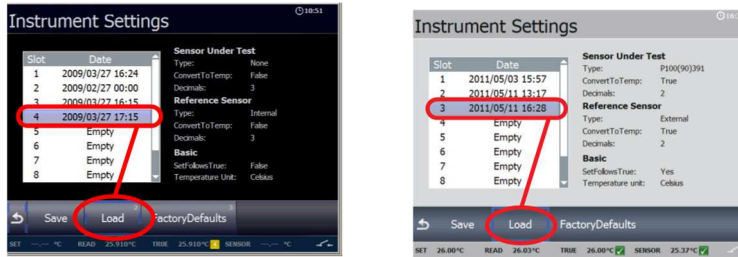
Instrument Settings

10:51

| Slot | Date |
|---|---|
| 1 | 2009/03/27 16:24 |
| 2 | 2009/02/27 00:00 |
| 3 | 2009/03/27 16:15 |
| 4 | 2009/03/27 17:15 |
| 5 | Empty |
| 6 | Empty |
| 7 | Empty |
| 8 | Empty |

Sensor Under Test
Type: None
ConvertToTemp: False
Decimals: 3
Reference Sensor
Type: Internal
ConvertToTemp: False
Decimals: 3
Basic
SetFollowsTrue: False
Temperature Unit: Celsius

Save 1 Load 2 FactoryDefaults 3

SET ---.-- °C READ 25.910°C TRUE 25.910°C SENSOR ---.-- °C

Instrument Settings

| Slot | Date |
|---|---|
| 1 | 2011/05/03 15:57 |
| 2 | 2011/05/11 13:17 |
| 3 | 2011/05/11 16:28 |
| 4 | Empty |
| 5 | Empty |
| 6 | Empty |
| 7 | Empty |
| 8 | Empty |

Sensor Under Test
Type: P100(90)391
ConvertToTemp: True
Decimals: 2
Reference Sensor
Type: External
ConvertToTemp: True
Decimals: 2
Basic
SetFollowsTrue: Yes
Temperature unit: Celsius

Save Load FactoryDefaults

SET 26.00°C READ 26.03°C TRUE 26.00°C SENSOR 25.37°C